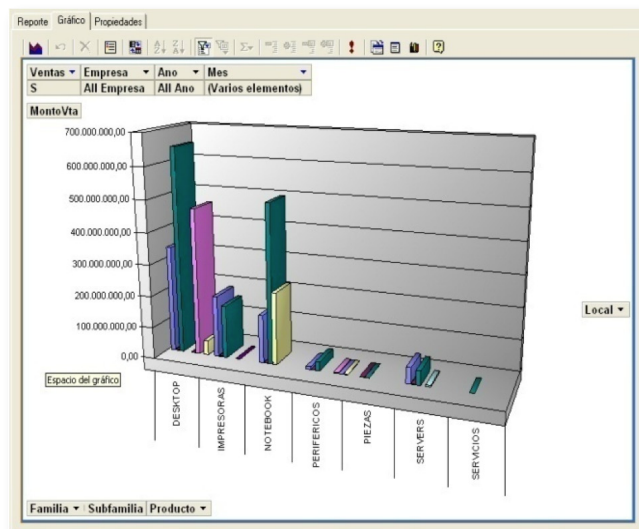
Reporte Gráfico Propiedades

| Ventas ▾ | Empresa ▾ | Ano ▾ | Mes ▾ |
|---|---|---|---|
| S | All Empresa | All Ano | (Varios elementos) |

MontoVta

700.000.000,00
600.000.000,00
500.000.000,00
400.000.000,00
300.000.000,00
200.000.000,00
100.000.000,00
0,00

Espacio del gráfico

DESKTOP
IMPRESORAS
NOTEBOOK
PERIFERICOS
PIEZAS
SERVERS
SERVICIOS

Local ▾

Familia ▾ Subfamilia Producto ▾